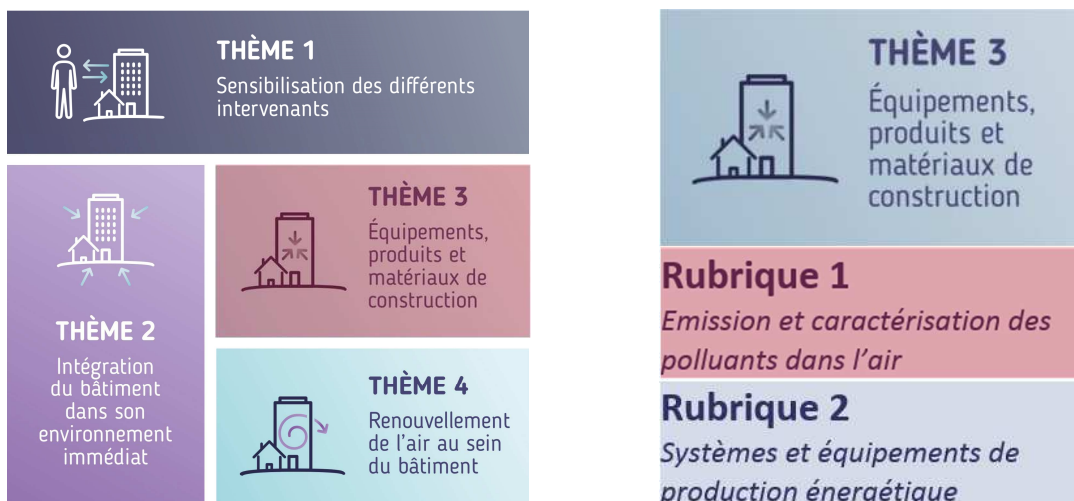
THÈME 1
Sensibilisation des différents intervenants

THÈME 2
Intégration du bâtiment dans son environnement immédiat

THÈME 3
Équipements, produits et matériaux de construction

THÈME 4
Renouvellement de l'air au sein du bâtiment

THÈME 3
Équipements, produits et matériaux de construction

Rubrique 1
Emission et caractérisation des polluants dans l'air

Rubrique 2
Systèmes et équipements de production énergétique